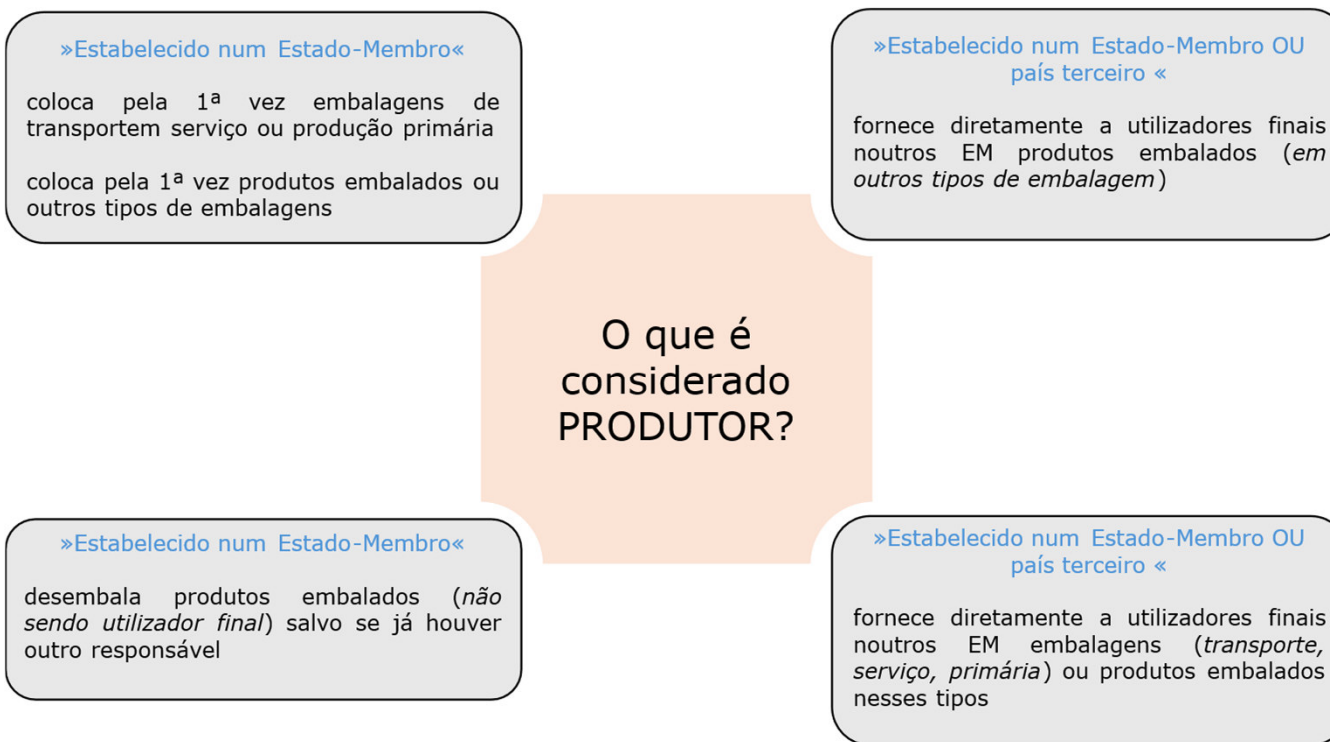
»Estabelecido num Estado-Membro«

coloca pela 1ª vez embalagens de transportem serviço ou produção primária

coloca pela 1ª vez produtos embalados ou outros tipos de embalagens

»Estabelecido num Estado-Membro OU país terceiro «

fornece diretamente a utilizadores finais noutros EM produtos embalados (*em outros tipos de embalagem*)

O que é considerado PRODUTOR?

»Estabelecido num Estado-Membro«

desembala produtos embalados (*não sendo utilizador final*) salvo se já houver outro responsável

»Estabelecido num Estado-Membro OU país terceiro «

fornece diretamente a utilizadores finais noutros EM embalagens (*transporte, serviço, primária*) ou produtos embalados nesses tipos